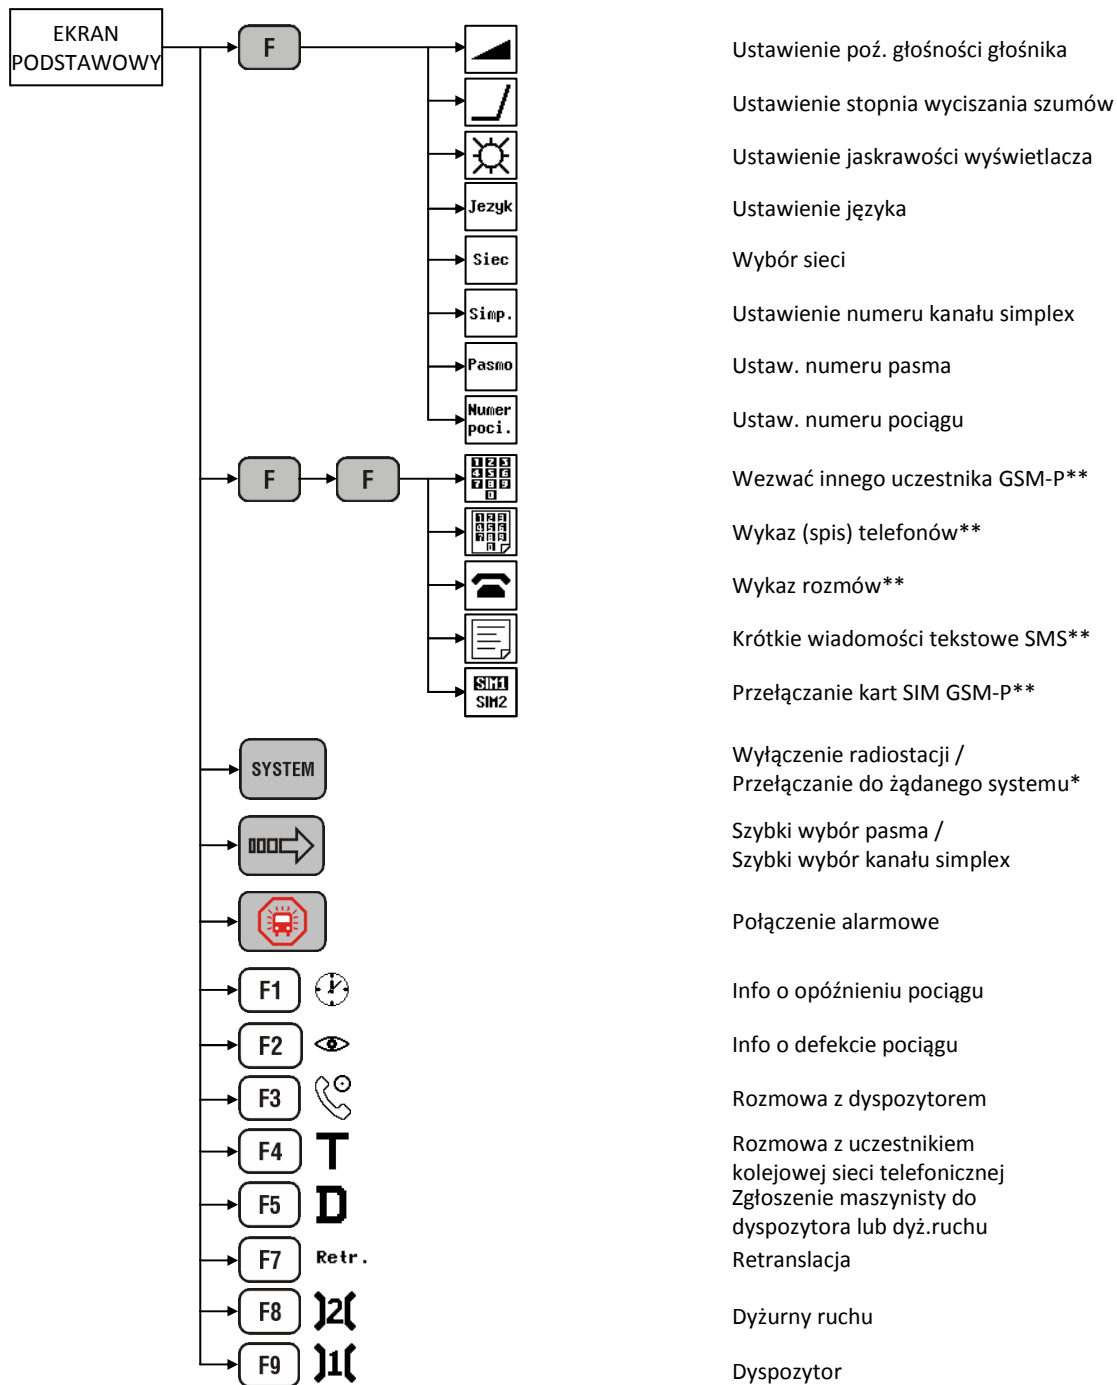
EKRAN PODSTAWOWY

F

Jezyk
Siec
Simp.
Pasmo
Numer poci.

Ustawienie poź. głośności głośnika
Ustawienie stopnia wyciszania szumów
Ustawienie jaskrawości wyświetlacza
Ustawienie języka
Wybór sieci
Ustawienie numeru kanału simplex
Ustaw. numeru pasma
Ustaw. numeru pociągu

F F

SIM1
SIM2

Wezwać innego uczestnika GSM-P**
Wykaz (spis) telefonów**
Wykaz rozmów**
Krótkie wiadomości tekstowe SMS**
Przełączanie kart SIM GSM-P**

SYSTEM

Wyłączenie radiostacji /
Przełączanie do żądanego systemu*

Szybki wybór pasma /
Szybki wybór kanału simplex

Połączenie alarmowe

F1
Info o opóźnieniu pociągu

F2
Info o defekcie pociągu

F3
Rozmowa z dyspozytorem

F4 T
Rozmowa z uczestnikiem kolejowej sieci telefonicznej

F5 D
Zgłoszenie maszynisty do dyspozytora lub dyż.ruchu

F7 Retr.
Retranslacja

F8 )2(
Dyżurny ruchu

F9 )1(
Dyspozytor